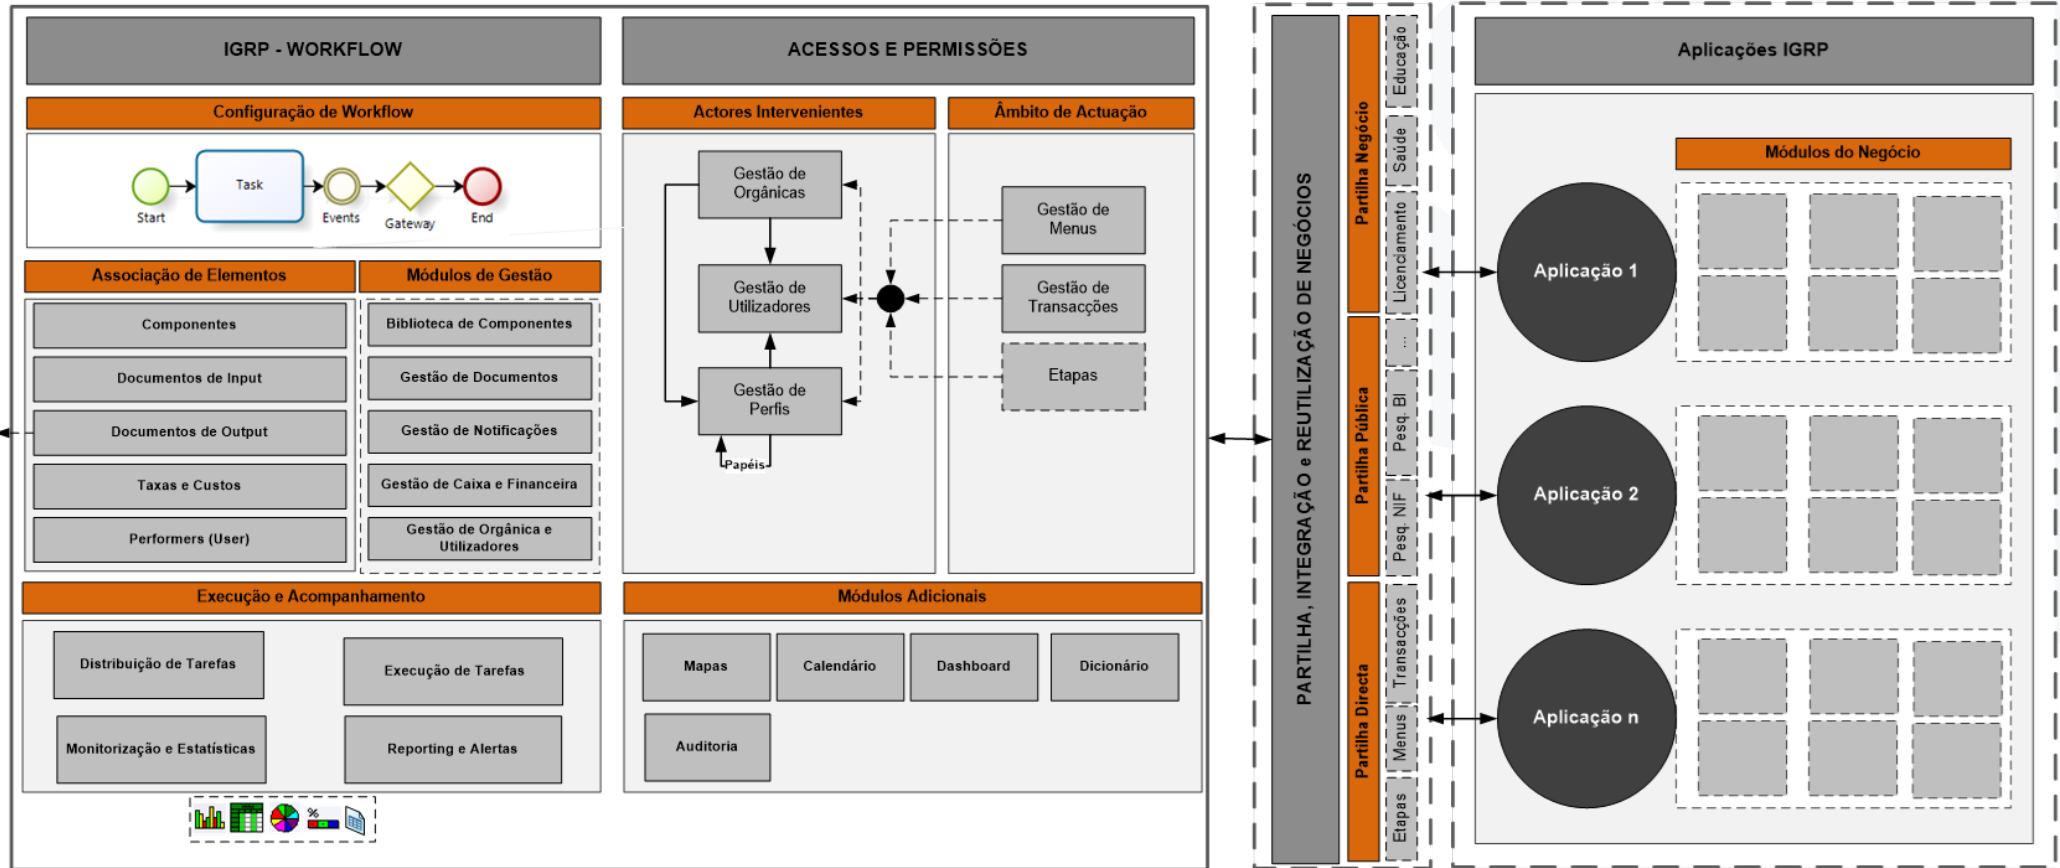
IGRP - WORKFLOW

Configuração de Workflow

Start
Task
Events
Gateway
End

Associação de Elementos

Componentes
Documentos de Input
Documentos de Output
Taxas e Custos
Performers (User)

Módulos de Gestão

Biblioteca de Componentes
Gestão de Documentos
Gestão de Notificações
Gestão de Caixa e Financeira
Gestão de Orgânica e Utilizadores

Execução e Acompanhamento

Distribuição de Tarefas
Execução de Tarefas
Monitorização e Estatísticas
Reporting e Alertas

ACESSOS E PERMISSÕES

Actores Intervenientes

Gestão de Orgânicas
Gestão de Utilizadores
Gestão de Perfis
Papéis

Âmbito de Actuação

Gestão de Menus
Gestão de Transacções
Etapas

Módulos Adicionais

Mapas
Calendário
Dashboard
Dicionário
Auditoria

PARTILHA, INTEGRAÇÃO e REUTILIZAÇÃO DE NEGÓCIOS

Partilha Negócio
Educação
Saúde
Licenciamento

Partilha Pública
...
Pesq. BI
Pesq. NIF

Partilha Directa
Transacções
Menus
Etapas

Aplicações IGRP

Módulos do Negócio

Aplicação 1
Aplicação 2
Aplicação n